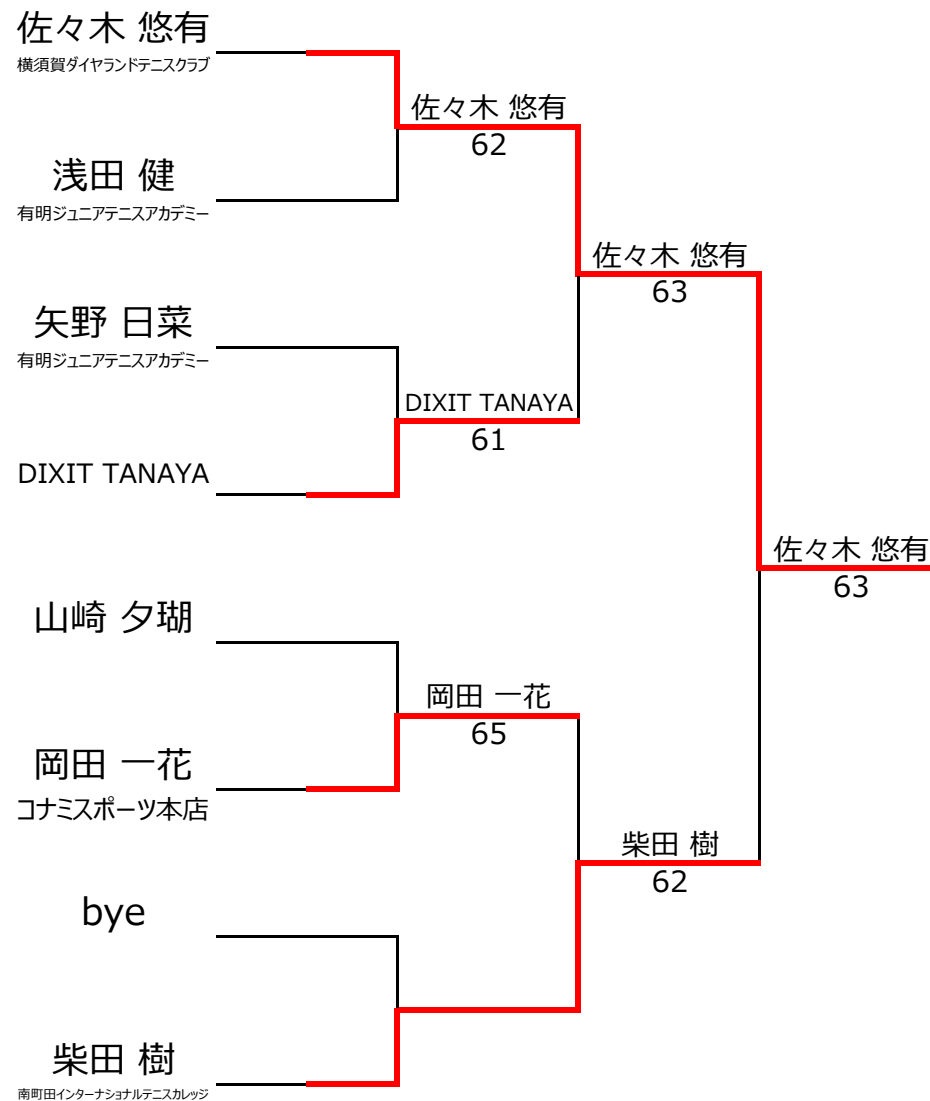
佐々木 悠有
横須賀ダイヤランドテニスクラブ

浅田 健
有明ジュニアテニスアカデミー

矢野 日菜
有明ジュニアテニスアカデミー

DIXIT TANAYA

山崎 夕瑚

岡田 一花
コナミスポーツ本店

bye

柴田 樹
南町田インターナショナルテニスカレッジ

佐々木 悠有
62

DIXIT TANAYA
61

岡田 一花
65

佐々木 悠有
63

柴田 樹
62

佐々木 悠有
63